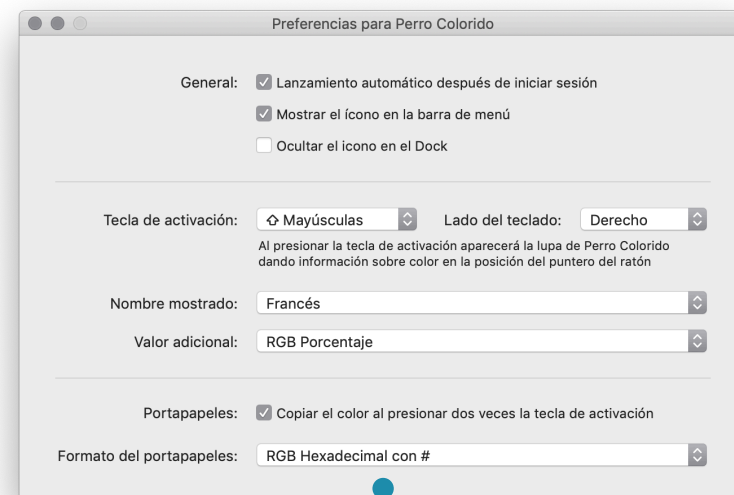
Preferencias para Perro Colorido

General: Lanzamiento automático después de iniciar sesión

Mostrar el ícono en la barra de menú

Ocultar el icono en el Dock

Tecla de activación: ⇧ Mayúsculas Lado del teclado: Derecho

Al presionar la tecla de activación aparecerá la lupa de Perro Colorido dando información sobre color en la posición del puntero del ratón

Nombre mostrado: Francés

Valor adicional: RGB Porcentaje

Portapapeles: Copiar el color al presionar dos veces la tecla de activación

Formato del portapapeles: RGB Hexadecimal con #